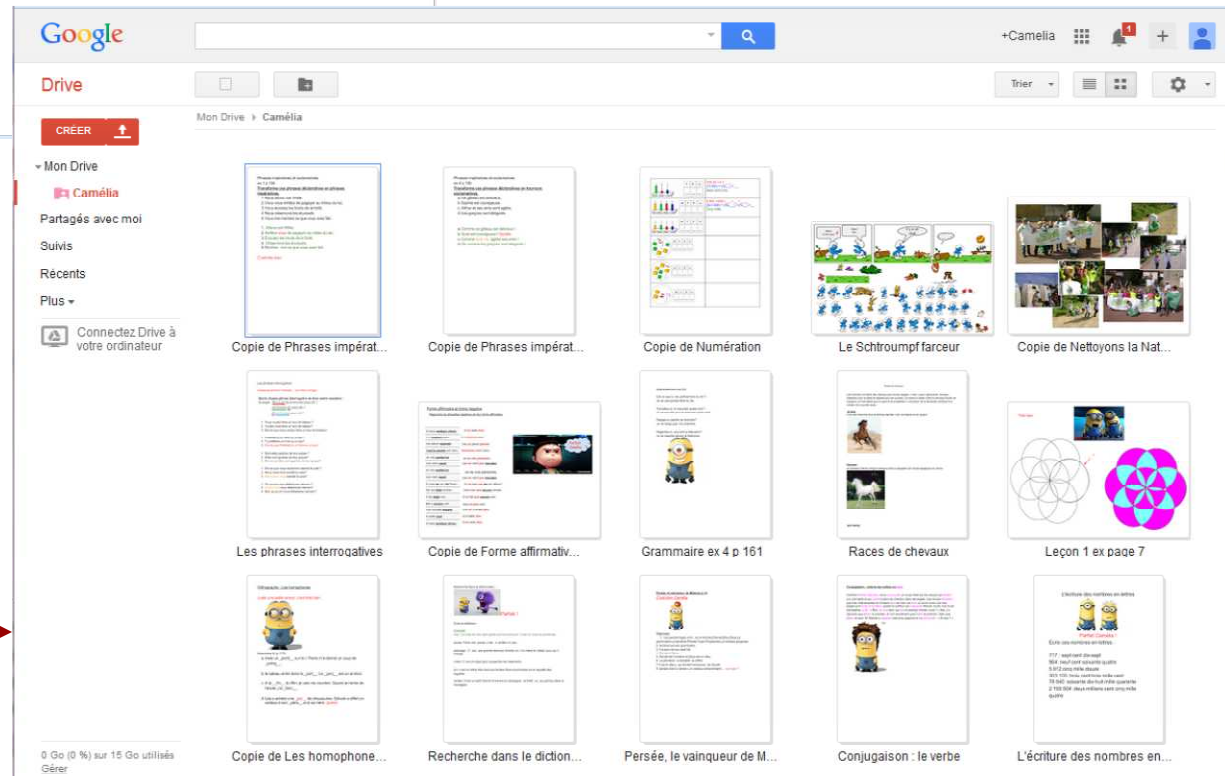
Google

+Camelia

1

Drive

Trier

Mon Drive › Camélia

CRÉER

Mon Drive
Camélia
Partagés avec moi
Suivis
Récents
Plus

Connectez Drive à votre ordinateur

Copie de Phrases impérat...

Copie de Phrases impérat...

Copie de Numération

Le Schtroumpf farceur

Copie de Nettoyons la Nat...

Les phrases interrogatives

Copie de Forme affirmativ...

Grammaire ex 4 p 161

Races de chevaux

Leçon 1 ex page 7

Copie de Les homophone...

Recherche dans le diction...

Persée, le vainqueur de M...

Conjugaison : le verbe

L'écriture des nombres en...

0 Go (0 %) sur 15 Go utilisés
Gérer